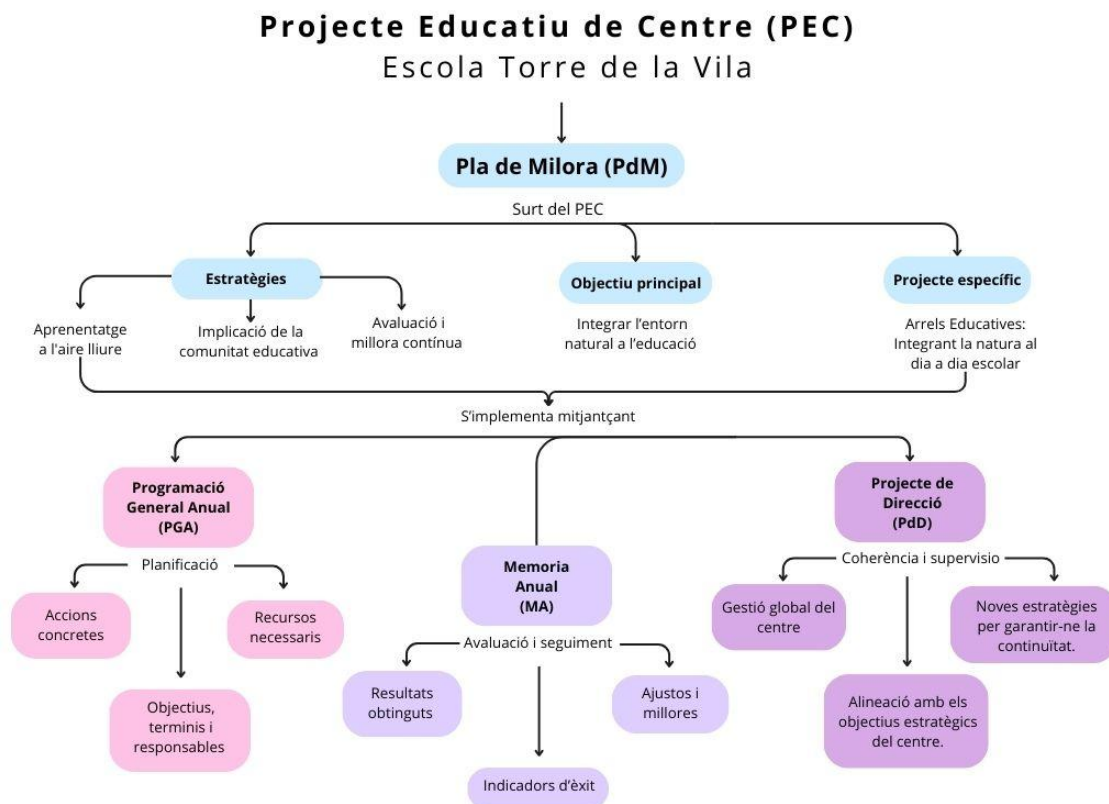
Projecte Educatiu de Centre (PEC)
Escola Torre de la Vila

Pla de Milora (PdM)

Surt del PEC

Estratègies

Aprenentatge a l'aire lliure

Implicació de la comunitat educativa

Avaluació i millora contínua

Objectiu principal

Integrar l'entorn natural a l'educació

Projecte específic

Arrels Educatives: Integrant la natura al dia a dia escolar

S'implementa mitjançant

Programació General Anual (PGA)

Planificació

Accions concretes

Recursos necessaris

Objectius, terminis i responsables

Memoria Anual (MA)

Avaluació i seguiment

Resultats obtinguts

Ajustos i millores

Indicadors d'èxit

Projecte de Direcció (PdD)

Coherència i supervisio

Gestió global del centre

Noves estratègies per garantir-ne la continuitat.

Alineació amb els objectius estratègics del centre.